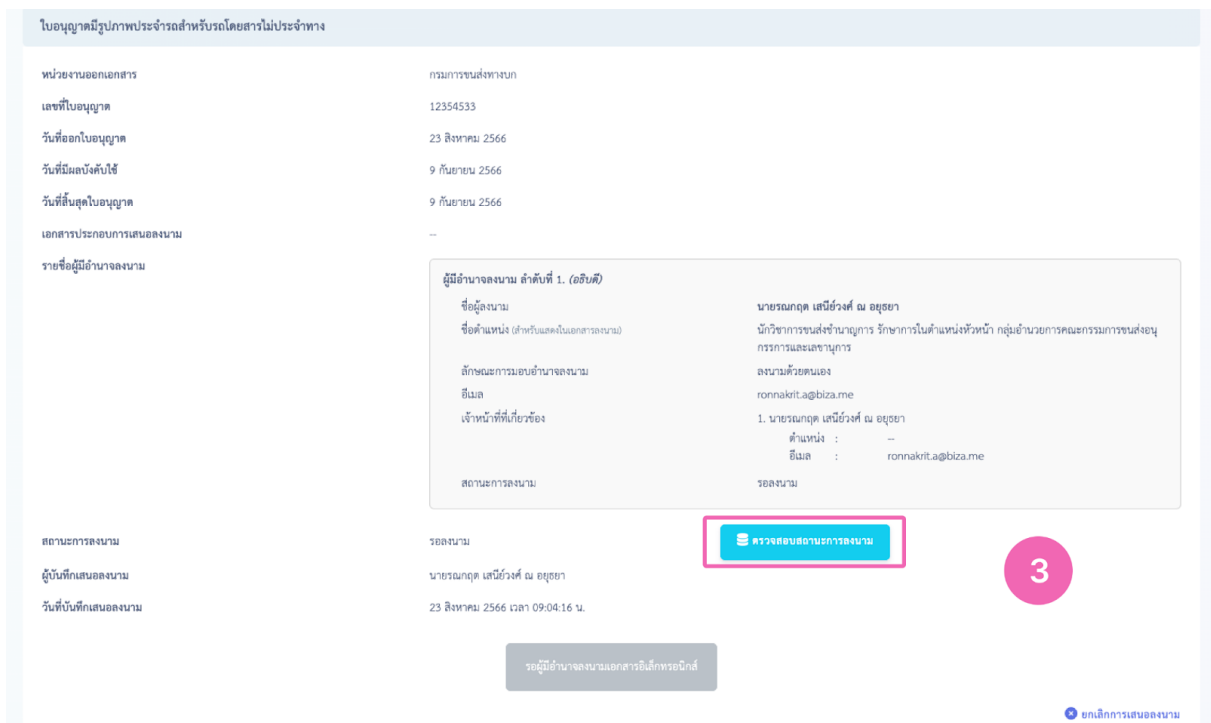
ใบอนุญาตมีรูปภาพประจำรถสำหรับรถโดยสารไม่ประจำทาง

| | |
|---|---|
| หน่วยงานออกเอกสาร | กรมการขนส่งทางบก |
| เลขที่ใบอนุญาต | 12354533 |
| วันที่ออกใบอนุญาต | 23 สิงหาคม 2566 |
| วันที่มีผลบังคับใช้ | 9 กันยายน 2566 |
| วันที่สิ้นสุดใบอนุญาต | 9 กันยายน 2566 |
| เอกสารประกอบการเสนอลงนาม | -- |
| รายชื่อผู้มีอำนาจลงนาม | |

ผู้มีอำนาจลงนาม ลำดับที่ 1. *(อธิบดี)*

| | |
|---|---|
| ชื่อผู้ลงนาม | นายรณกฤต เสนีย์วงศ์ ณ อยุธยา |
| ชื่อตำแหน่ง (สำหรับแสดงในเอกสารลงนาม) | นักวิชาการขนส่งชำนาญการ รักษาการในตำแหน่งหัวหน้า กลุ่มอำนวยการคณะกรรมการขนส่งอนุกรรมการและเลขานุการ |
| ลักษณะการมอบอำนาจลงนาม | ลงนามด้วยตนเอง |
| อีเมล | ronnakrit.a@biza.me |
| เจ้าหน้าที่ที่เกี่ยวข้อง | 1. นายรณกฤต เสนีย์วงศ์ ณ อยุธยา<br>ตำแหน่ง : --<br>อีเมล : ronnakrit.a@biza.me |
| สถานะการลงนาม | รอลงนาม |

| | |
|---|---|
| สถานะการลงนาม | รอลงนาม |
| ผู้บันทึกเสนอลงนาม | นายรณกฤต เสนีย์วงศ์ ณ อยุธยา |
| วันที่บันทึกเสนอลงนาม | 23 สิงหาคม 2566 เวลา 09:04:16 น. |

ตรวจสอบสถานะการลงนาม

3

รอผู้มีอำนาจลงนามเอกสารอิเล็กทรอนิกส์

ยกเลิกการเสนอลงนาม